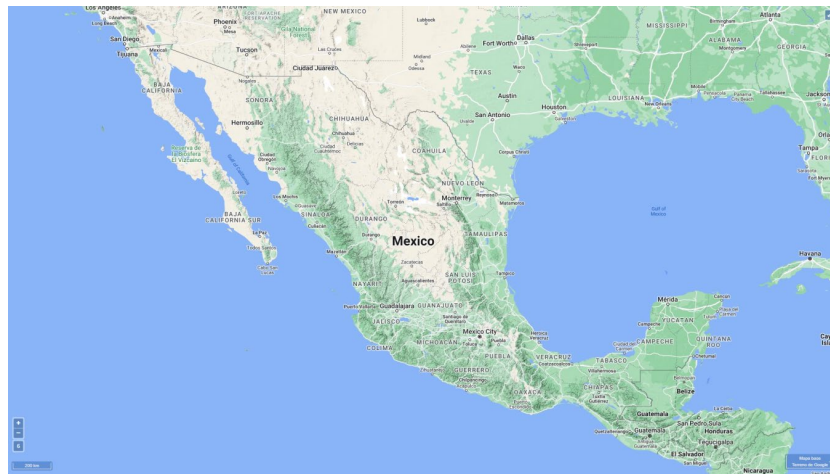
Los Angeles
Long Beach
San Diego
Tijuana
Mexicali
Phoenix
Mesa
Tucson
Nogales
NEW MEXICO
Las Cruces
Ciudad Juárez
Lubbock
Midland
Odessa
Abilene
Fort Worth
Dallas
Shreveport
MISSISSIPPI
Birmingham
Atlanta
ALABAMA
GEORGIA
Montgomery
TEXAS
Waco
Austin
San Antonio
Houston
LOUISIANA
Baton Rouge
New Orleans
Mobile
Pensacola
Tallahassee
Jacksonville
BAJA CALIFORNIA
SONORA
Hermosillo
CHIHUAHUA
Chihuahua
Delicias
Ciudad Obregón
Navojoa
Los Mochis
Culiacán
SINALOA
Mazatlán
DURANGO
Durango
COAHUILA
Torreón
Saltillo
Monterrey
NUEVO LEÓN
Reynosa
Matamoros
Corpus Christi
Tampa
FLORIDA
Gulf of Mexico
BAJA CALIFORNIA SUR
La Paz
Todos Santos
Cabo San Lucas
Mexico
TAMAULIPAS
Zacatecas
Aguascalientes
SAN LUIS POTOSÍ
NAYARIT
Tepic
Puerto Vallarta
Guadalajara
GUANAJUATO
JALISCO
COLIMA
MICHOACÁN
Santiago de Querétaro
Mexico City
Puebla
PUEBLA
Veracruz
VERACRUZ
GUERRERO
Acapulco
OAXACA
TABASCO
Villahermosa
CAMPECHE
YUCATÁN
Mérida
Cancún
QUINTANA ROO
Chetumal
CHIAPAS
Belize
Guatemala
Honduras
Tegucigalpa
San Pedro Sula
El Salvador
Nicaragua
Havana
Reserva de la Biosfera El Vizcaíno
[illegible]